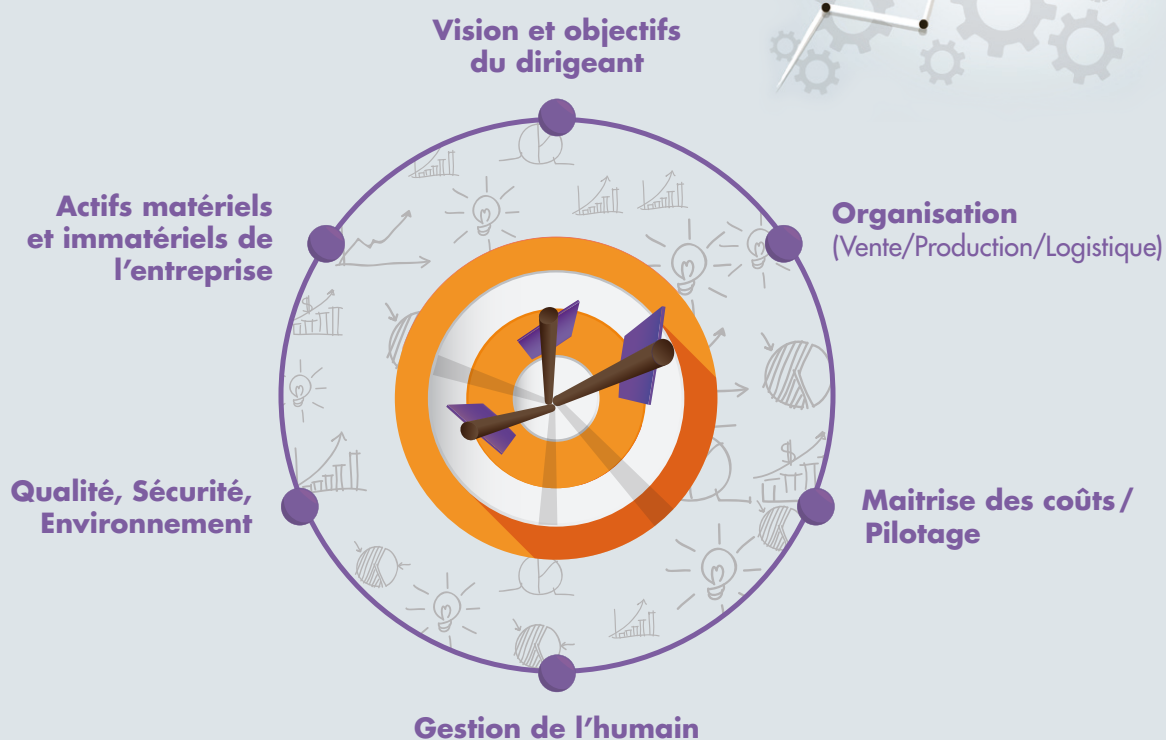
Vision et objectifs du dirigeant

Actifs matériels et immatériels de l’entreprise

Organisation
(Vente/Production/Logistique)

Qualité, Sécurité, Environnement

Maitrise des coûts/ Pilotage

Gestion de l’humain